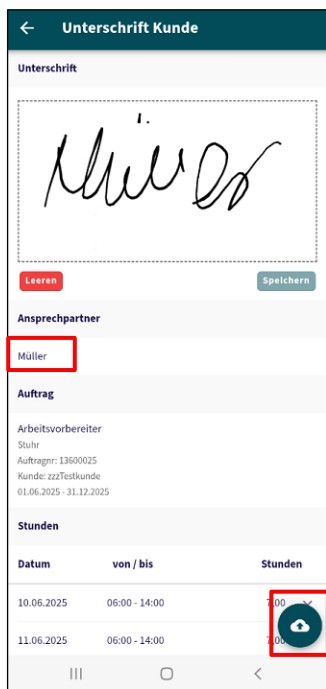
Unterschrift Kunde

Unterschrift

Müller

Leeren

Speichern

Ansprechpartner

Müller

Auftrag

Arbeitsvorbereiter
Stuhr
Auftragnr: 13600025
Kunde: zzzTestkunde
01.06.2025 - 31.12.2025

Stunden

| Datum | von / bis | Stunden |
|---|---|---|
| 10.06.2025 | 06:00 - 14:00 | 7,00 |
| 11.06.2025 | 06:00 - 14:00 | 7,00 |